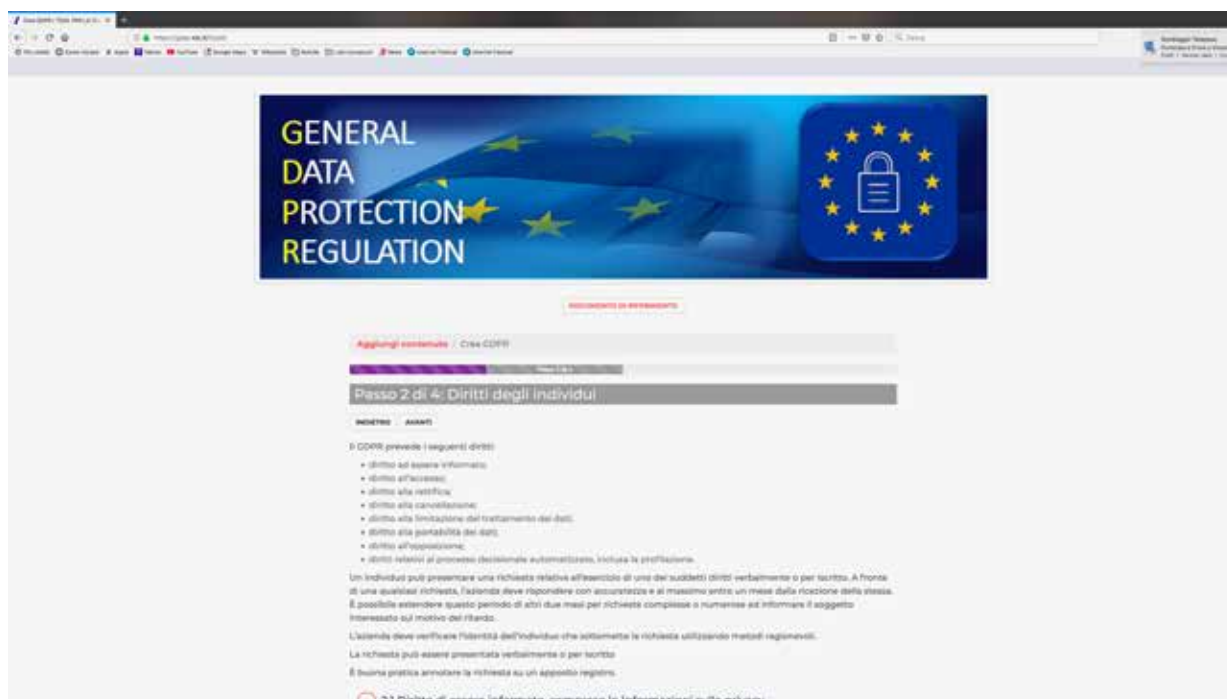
GENERAL
DATA
PROTECTION
REGULATION

DOCUMENTO DI RIFERIMENTO

Aggiungi contenuto / Crea GDPR

Passo 2 di 4: Diritti degli individui

INDIETRO AVANTI

Il GDPR prevede i seguenti diritti:

- diritto ad essere informato;
- diritto all'accesso;
- diritto alla rettifica;
- diritto alla cancellazione;
- diritto alla limitazione del trattamento dei dati;
- diritto alla portabilità dei dati;
- diritto all'opposizione;
- diritti relativi al processo decisionale automatizzato, inclusa la profilazione.

Un individuo può presentare una richiesta relativa all'esercizio di uno dei suddetti diritti verbalmente o per iscritto. A fronte di una qualsiasi richiesta, l'azienda deve rispondere con accuratezza e al massimo entro un mese dalla ricezione della stessa. È possibile estendere questo periodo di altri due mesi per richieste complesse o numerose ed informare il soggetto interessato sul motivo del ritardo.

L'azienda deve verificare l'identità dell'individuo che sottomette la richiesta utilizzando metodi ragionevoli.

La richiesta può essere presentata verbalmente o per iscritto.

È buona pratica annotare la richiesta su un apposito registro.

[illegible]